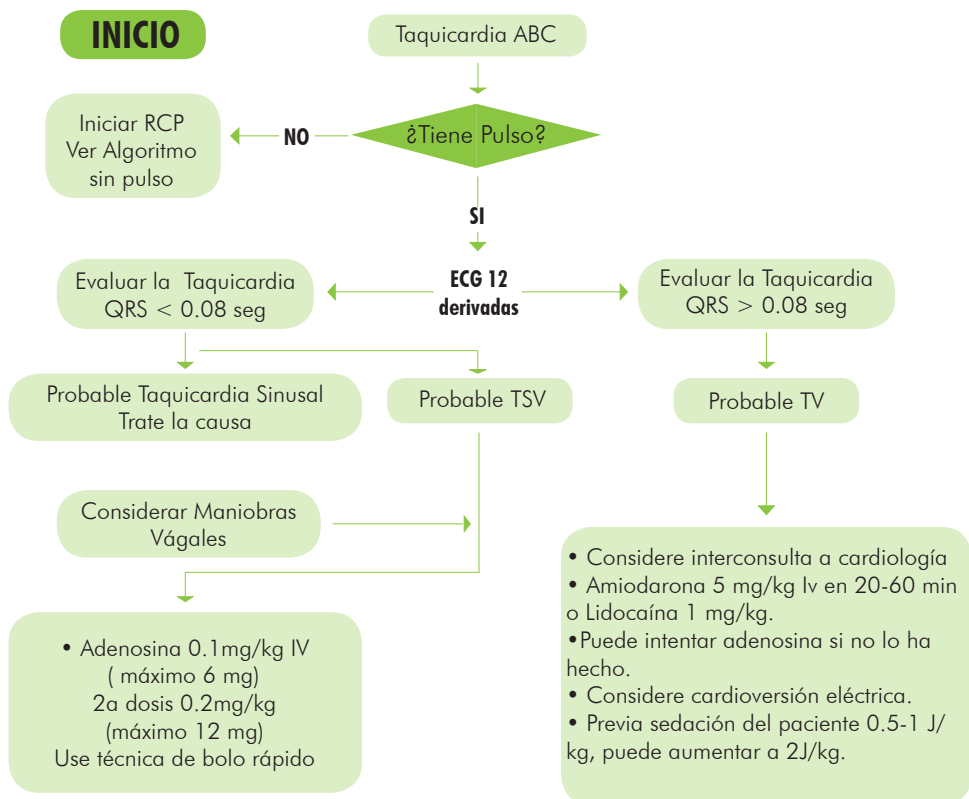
INICIO

Taquicardia ABC

¿Tiene Pulso?

NO

Iniciar RCP
Ver Algoritmo
sin pulso

SI

ECG 12
derivadas

Evaluar la Taquicardia
QRS < 0.08 seg

Evaluar la Taquicardia
QRS > 0.08 seg

Probable Taquicardia Sinusal
Trate la causa

Probable TSV

Probable TV

Considerar Maniobras
Vágales

• Adenosina 0.1mg/kg IV
( máximo 6 mg)
2a dosis 0.2mg/kg
(máximo 12 mg)
Use técnica de bolo rápido

• Considere interconsulta a cardiología
• Amiodarona 5 mg/kg Iv en 20-60 min o Lidocaína 1 mg/kg.
•Puede intentar adenosina si no lo ha hecho.
• Considere cardioversión eléctrica.
• Previa sedación del paciente 0.5-1 J/kg, puede aumentar a 2J/kg.